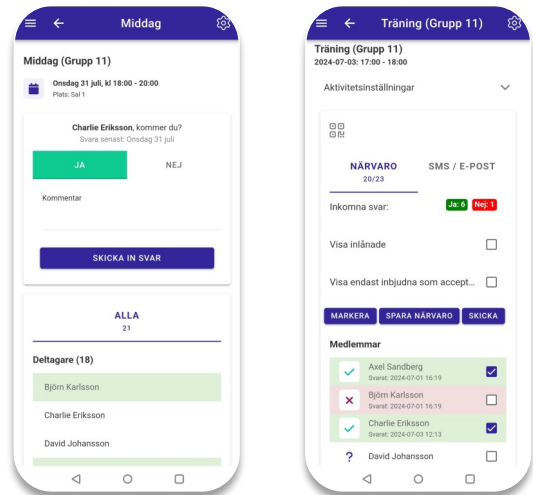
Middag

Middag (Grupp 11)

Onsdag 31 juli, kl 18:00 - 20:00
Plats: Sal 1

Charlie Eriksson, kommer du?
Svara senast: Onsdag 31 juli

JA

NEJ

Kommentar

SKICKA IN SVAR

ALLA
21

Deltagare (18)

Björn Karlsson

Charlie Eriksson

David Johansson

Träning (Grupp 11)

Träning (Grupp 11)
2024-07-03: 17:00 - 18:00

Aktivitetsinställningar

NÄRVARO
20/23

SMS / E-POST

Inkomna svar:

Ja: 6

Nej: 1

Visa inlånade

Visa endast inbjudna som accept...

MARKERA

SPARA NÄRVARO

SKICKA

Medlemmar

Axel Sandberg
Svarat: 2024-07-01 16:19

Björn Karlsson
Svarat: 2024-07-01 16:19

Charlie Eriksson
Svarat: 2024-07-03 12:13

?

David Johansson